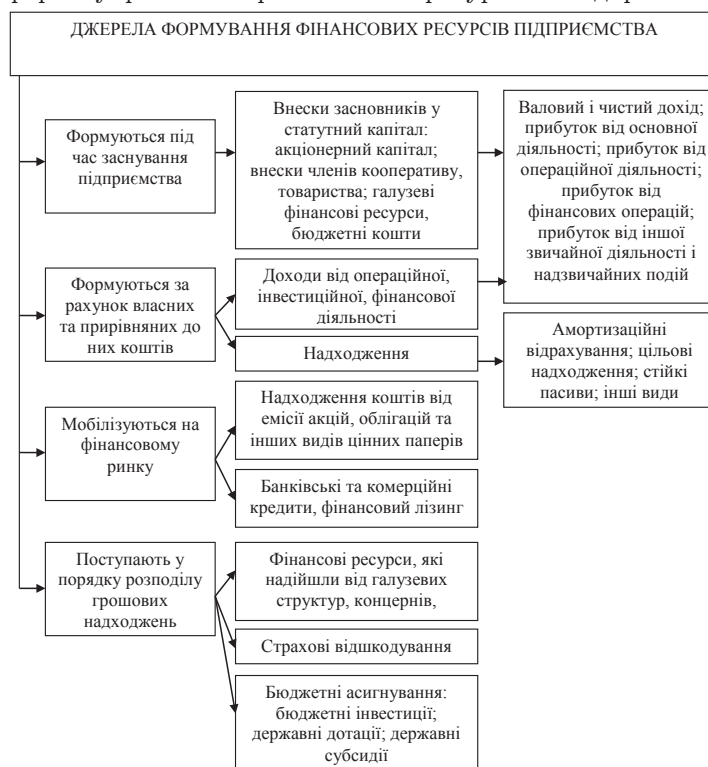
ДЖЕРЕЛА ФОРМУВАННЯ ФІНАНСОВИХ РЕСУРСІВ ПІДПРИЄМСТВА

Формуються під час заснування підприємства

Внески засновників у статутний капітал: акціонерний капітал; внески членів кооперативу, товариства; галузеві фінансові ресурси, бюджетні кошти

Валовий і чистий дохід; прибуток від основної діяльності; прибуток від операційної діяльності; прибуток від фінансових операцій; прибуток від іншої звичайної діяльності і надзвичайних подій

Формуються за рахунок власних та прирівняних до них коштів

Доходи від операційної, інвестиційної, фінансової діяльності

Надходження

Амортизаційні відрахування; цільові надходження; стійкі пасиви; інші види

Мобілізуються на фінансовому ринку

Надходження коштів від емісії акцій, облігацій та інших видів цінних паперів

Банківські та комерційні кредити, фінансовий лізинг

Поступають у порядку розподілу грошових надходжень

Фінансові ресурси, які надійшли від галузевих структур, концернів,

Страхові відшкодування

Бюджетні асигнування: бюджетні інвестиції; державні дотації; державні субсидії